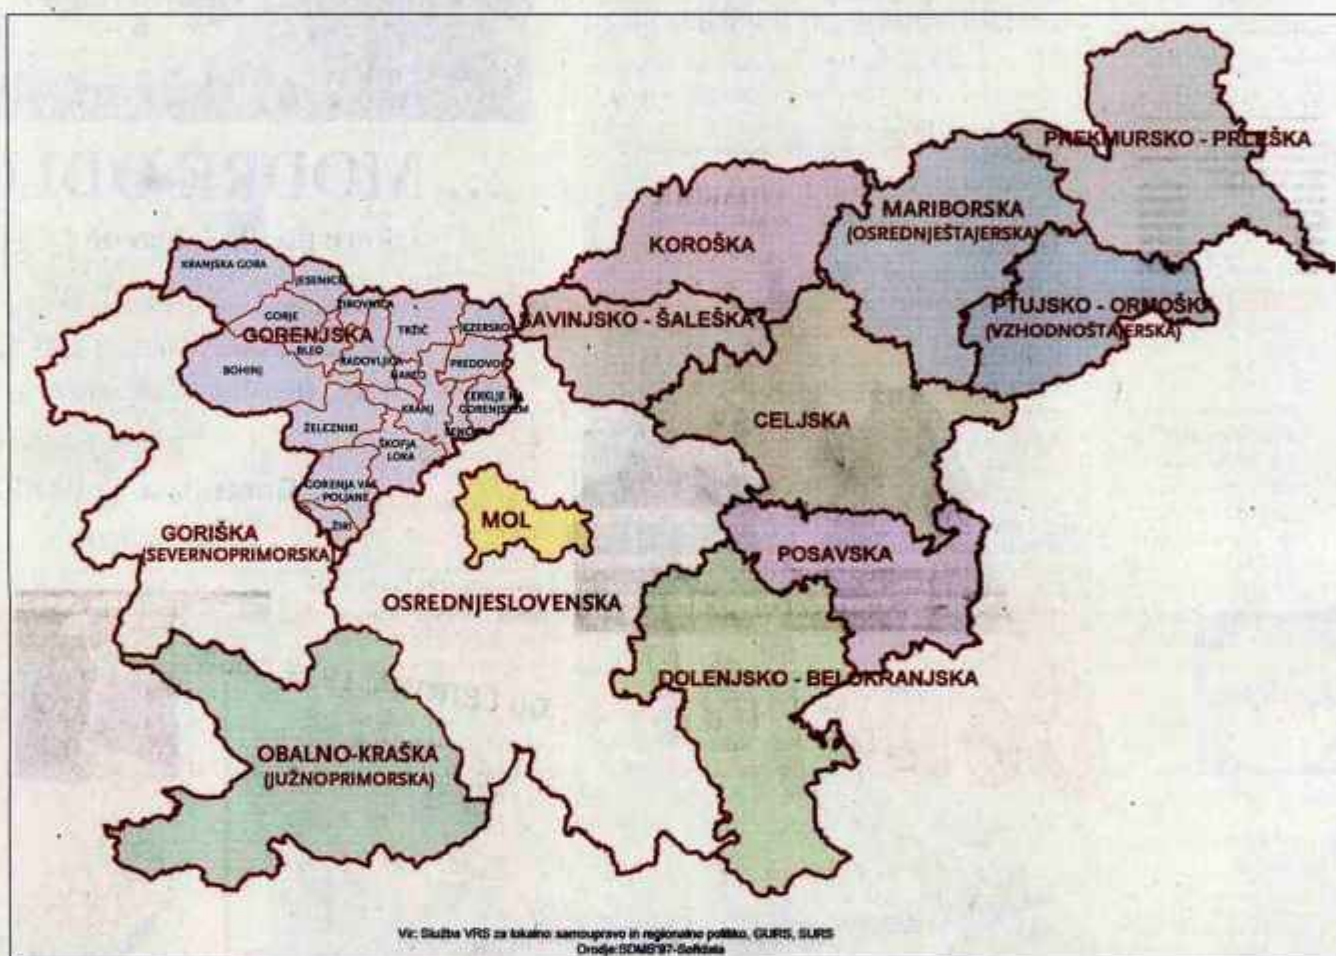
PREKMURSKO - PREKMURSKA

MARIBORSKA
(OSREDNJEŠTAJERSKA)

KOROŠKA

PTUJSKO - ORMOŠKA
(VZHODNOŠTAJERSKA)

KRANJSKA GORA
JESENICE
GORJE
ŽIROVNICA
GORENJSKA
TRŽIČ
JEZERSKO
BLED
BOHINJ
RADOVLJICA
NAKLO
PREDDVOR
CERKLJE NA GORENJSKEM
KRANJ
ŽELEZNIKI
ŠENČUR
ŠKOFJA LOKA
GORENJA VAS - POLJANE
ŽIRI

SAVINJSKO - ŠALEŠKA

CELJSKA

MOL

GORIŠKA
(SEVERNOPRIMORSKA)

POSAVSKA

OSREDNJESLOVENSKA

DOLENJSKO - BELOKRANJSKA

OBALNO-KRAŠKA
(JUŽNOPRIMORSKA)

Vir: Služba VRS za lokalno samoupravo in regionalno politiko, GURS, SURS
Orodje:SDMS'97-Softdata